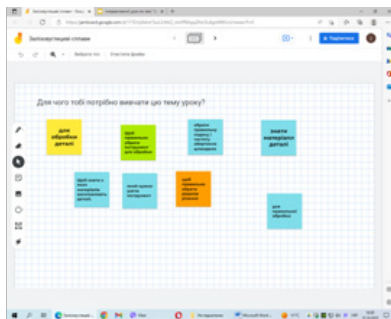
Для чого тобі потрібно вивчати цю тему уроку?

для обробки деталі

Щоб правильно обрати інструмент для обробки

обрати правильну подачу і частоту обертання шпинделя

знати матеріал деталі

Щоб знати з яких матеріалів виготовляють деталі

знати правила техніки безпеки

Щоб правильно обрати матеріал деталі

для правильної обробки